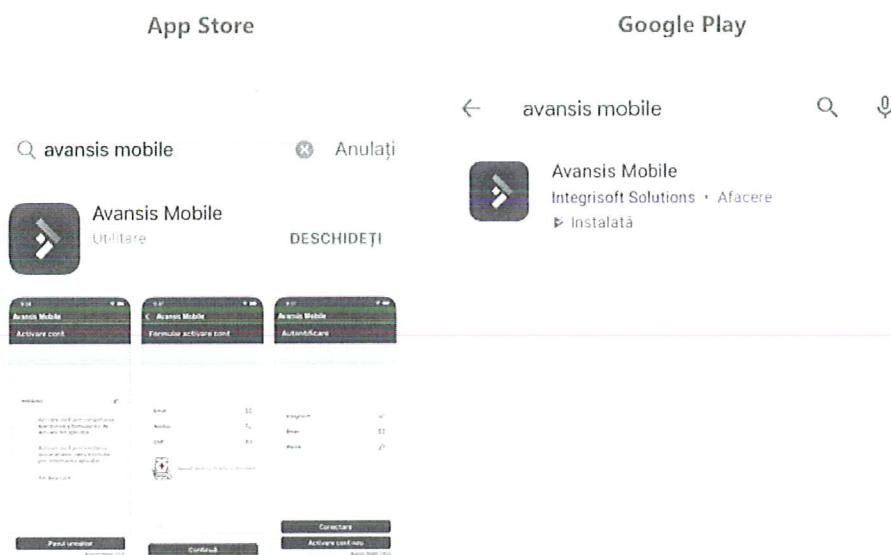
App Store

Google Play

avansis mobile

Anulați

Avansis Mobile

Utilitare

DESCHIDEȚI

Avansis Mobile

Activare cont

Formular activare cont

Avansis Mobile

Autentificare

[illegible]

Pasul următor

Continuă

Corectare

Activare cont nou

avansis mobile

Avansis Mobile

Integrisoft Solutions • Afacere

Instalată